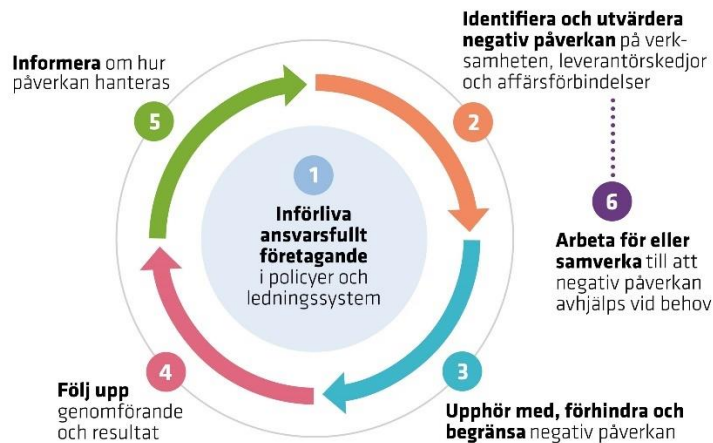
1
Införliva ansvarsfullt företagande i policyer och ledningssystem

2
Identifiera och utvärdera negativ påverkan på verksamheten, leverantörskedjor och affärsförbindelser

6
Arbeta för eller samverka till att negativ påverkan avhjälps vid behov

3
Upphör med, förhindra och begränsa negativ påverkan

4
Följ upp genomförande och resultat

5
Informera om hur påverkan hanteras